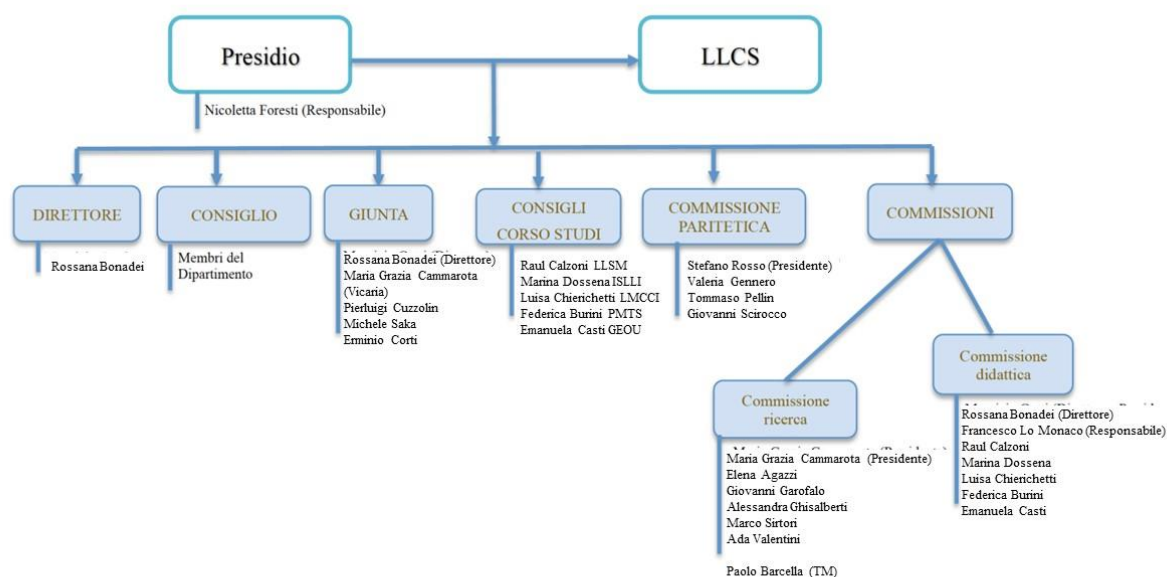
Presidio

LLCS

Nicoletta Foresti (Responsabile)

DIRETTORE

Rossana Bonadei

CONSIGLIO

Membri del Dipartimento

GIUNTA

Rossana Bonadei (Direttore)
Maria Grazia Cammarota (Vicaria)
Pierluigi Cuzzolin
Michele Saka
Erminio Corti

CONSIGLI CORSO STUDI

Raul Calzoni LLSM
Marina Dossena ISLLI
Luisa Chierichetti LMCCI
Federica Burini PMTS
Emanuela Casti GEOU

COMMISSIONE PARITETICA

Stefano Rosso (Presidente)
Valeria Gennero
Tommaso Pellin
Giovanni Scirocco

COMMISSIONI

Commissione ricerca

Maria Grazia Cammarota (Presidente)
Elena Agazzi
Giovanni Garofalo
Alessandra Ghisalberti
Marco Sirtori
Ada Valentini

Paolo Barcella (TM)

Commissione didattica

Rossana Bonadei (Direttore)
Francesco Lo Monaco (Responsabile)
Raul Calzoni
Marina Dossena
Luisa Chierichetti
Federica Burini
Emanuela Casti